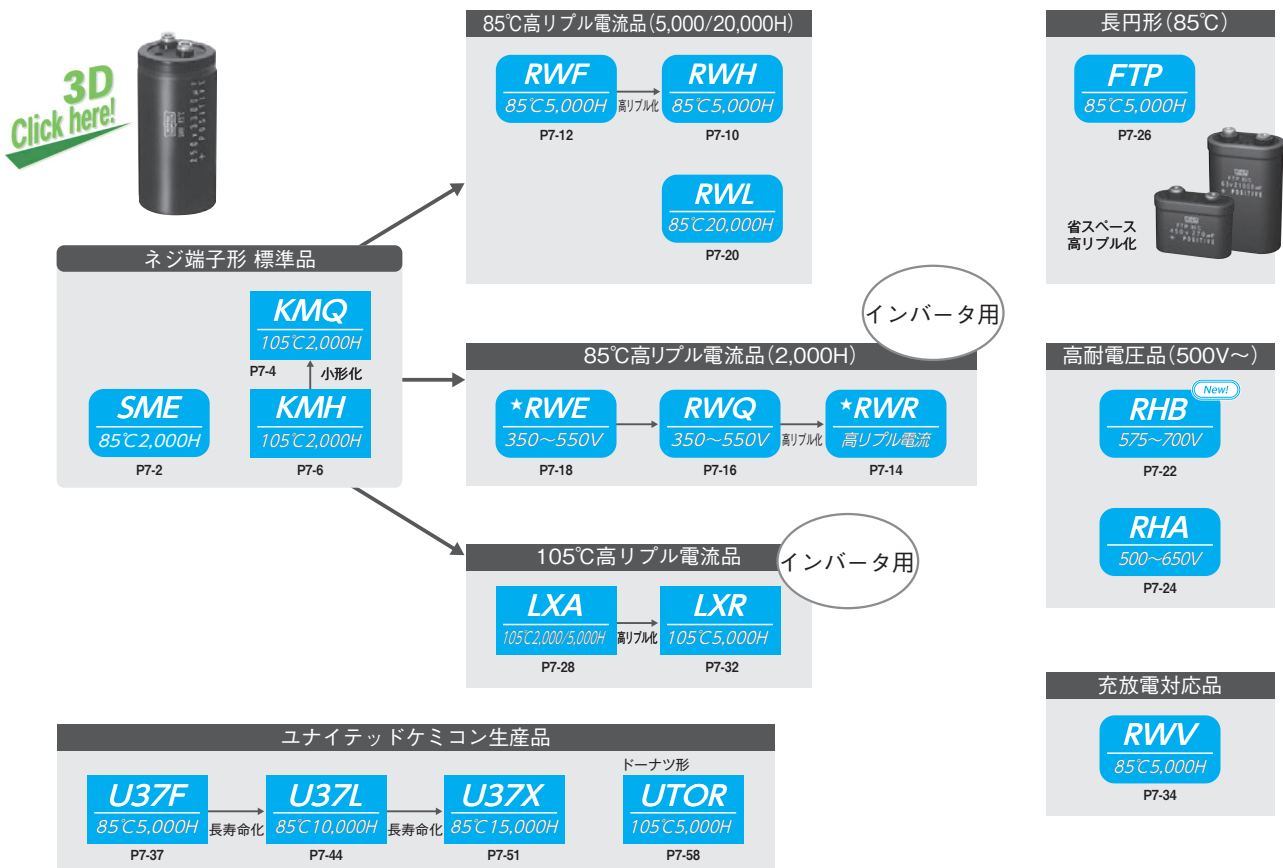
3D Click here!

ネジ端子形 標準品

KMQ
105℃2,000H
P7-4

小形化

SME
85℃2,000H
P7-2

KMH
105℃2,000H
P7-6

85℃高リプル電流品(5,000/20,000H)

RWF
85℃5,000H
P7-12

高リプル化

RWH
85℃5,000H
P7-10

RWL
85℃20,000H
P7-20

インバータ用

85℃高リプル電流品(2,000H)

★RWE
350～550V
P7-18

RWQ
350～550V
P7-16

高リプル化

★RWR
高リプル電流
P7-14

105℃高リプル電流品

インバータ用

LXA
105℃2,000/5,000H
P7-28

高リプル化

LXR
105℃5,000H
P7-32

長円形(85℃)

FTP
85℃5,000H
P7-26

省スペース
高リプル化

高耐電圧品(500V～)

New!

RHB
575～700V
P7-22

RHA
500～650V
P7-24

充放電対応品

RWV
85℃5,000H
P7-34

ユナイテッドケミコン生産品

U37F
85℃5,000H
P7-37

長寿命化

U37L
85℃10,000H
P7-44

長寿命化

U37X
85℃15,000H
P7-51

ドーナツ形

UTOR
105℃5,000H
P7-58